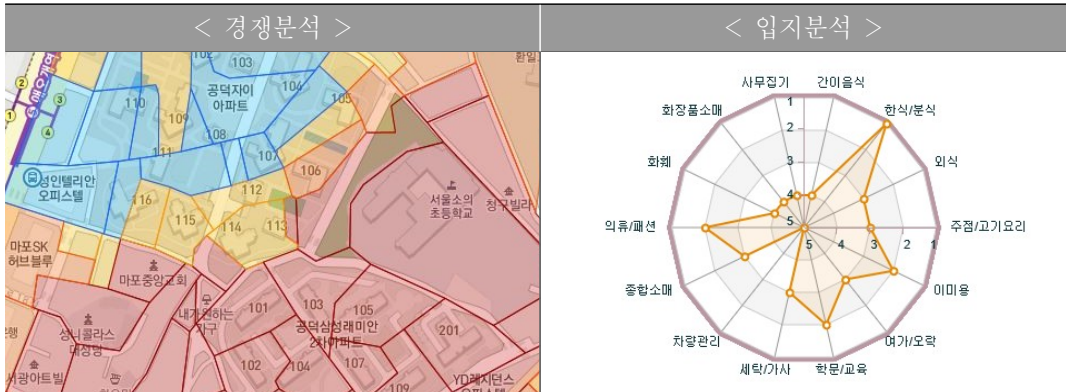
< 경쟁분석 >

< 입지분석 >

103
공덕자이
아파트
104
105
110
109
108
111
107
106
112
116
115
114
113
성인텔리안
오피스텔
서울소의
초등학교
청구빌라
마포SK
허브블루
마포중앙교회
내가 원하는 지구
101
103
105
공덕삼성래미안
2차아파트
201
102
104
107
109
성니콜라스
대성당
광아트빌
YD레지던스

사무잡기
간이음식
한식/분식
외식
주점/고기요리
이미용
여가/오락
학문/교육
세탁/가사
차량관리
종합소매
의류/패션
화훼
화장품소매
1
2
3
4
5
5
4
3
2
1